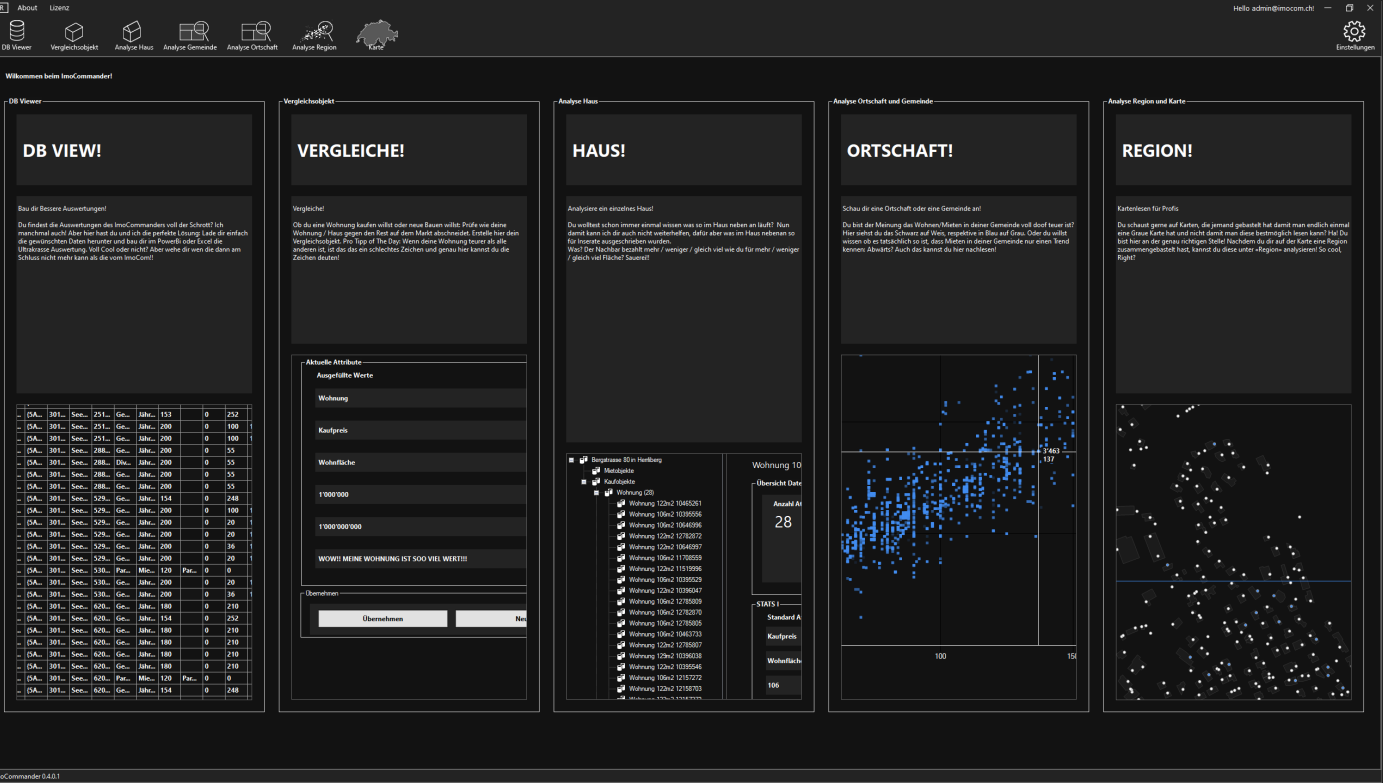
R About Lizenz

Hello admin@imocom.ch!

DB Viewer Vergleichsobjekt Analyse Haus Analyse Gemeinde Analyse Ortschaft Analyse Region Karte

Einstellungen

Wilkommen beim ImoCommander!

DB Viewer

DB VIEW!

Bau dir Bessere Auswertungen!

Du findest die Auswertungen des ImoCommanders voll der Schrott? Ich manchmal auch! Aber hier hast du und ich die perfekte Lösung: Lade dir einfach die gewünschten Daten herunter und bau dir im PowerBi oder Excel die Ultrakrasse Auswertung. Voll Cool oder nicht? Aber wehe dir wen die dann am Schluss nicht mehr kann als die vom ImoCom!!

| (SA... | 301... | See... | 251... | Ge... | Jähr... | 153 | 0 | 252 |
|---|---|---|---|---|---|---|---|---|
| (SA... | 301... | See... | 251... | Ge... | Jähr... | 200 | 0 | 100 |
| (SA... | 301... | See... | 251... | Ge... | Jähr... | 200 | 0 | 100 |
| (SA... | 301... | See... | 288... | Ge... | Jähr... | 200 | 0 | 55 |
| (SA... | 301... | See... | 288... | Div... | Jähr... | 200 | 0 | 55 |
| (SA... | 301... | See... | 288... | Ge... | Jähr... | 200 | 0 | 55 |
| (SA... | 301... | See... | 529... | Ge... | Jähr... | 154 | 0 | 248 |
| (SA... | 301... | See... | 529... | Ge... | Jähr... | 200 | 0 | 100 |
| (SA... | 301... | See... | 529... | Ge... | Jähr... | 200 | 0 | 20 |
| (SA... | 301... | See... | 529... | Ge... | Jähr... | 200 | 0 | 20 |
| (SA... | 301... | See... | 529... | Ge... | Jähr... | 200 | 0 | 36 |
| (SA... | 301... | See... | 529... | Ge... | Jähr... | 200 | 0 | 20 |
| (SA... | 301... | See... | 530... | Par... | Mie... | 120 | Par... | 0 | 0 |
| (SA... | 301... | See... | 530... | Ge... | Jähr... | 200 | 0 | 20 |
| (SA... | 301... | See... | 530... | Ge... | Jähr... | 200 | 0 | 36 |
| (SA... | 301... | See... | 620... | Ge... | Jähr... | 180 | 0 | 210 |
| (SA... | 301... | See... | 620... | Ge... | Jähr... | 154 | 0 | 252 |
| (SA... | 301... | See... | 620... | Ge... | Jähr... | 180 | 0 | 210 |
| (SA... | 301... | See... | 620... | Ge... | Jähr... | 180 | 0 | 210 |
| (SA... | 301... | See... | 620... | Ge... | Jähr... | 180 | 0 | 210 |
| (SA... | 301... | See... | 620... | Par... | Mie... | 120 | Par... | 0 | 0 |
| (SA... | 301... | See... | 620... | Ge... | Jähr... | 154 | 0 | 248 |

Vergleichsobjekt

VERGLEICHE!

Vergleiche!

Ob du eine Wohnung kaufen willst oder neue Bauen willst: Prüfe wie deine Wohnung / Haus gegen den Rest auf dem Markt abschneidet. Erstelle hier dein Vergleichsobjekt. Pro Tipp of The Day: Wenn deine Wohnung teurer als alle anderen ist, ist das das ein schlechtes Zeichen und genau hier kannst du die Zeichen deuten!

Aktuelle Attribute
Ausgefüllte Werte
Wohnung
Kaufpreis
Wohnfläche
1'000'000
1'000'000'000
WOW!! MEINE WOHNUNG IST SOO VIEL WERT!!!

Übernehmen
Übernehmen
Neu

Analyse Haus

HAUS!

Analysiere ein einzelnes Haus!

Du wolltest schon immer einmal wissen was so im Haus neben an läuft? Nun damit kann ich dir auch nicht weiterhelfen, dafür aber was im Haus nebenan so für Inserate ausgeschrieben wurden.
Was? Der Nachbar bezahlt mehr / weniger / gleich viel wie du für mehr / weniger / gleich viel Fläche? Sauerei!!

Bergstrasse 80 in Herliberg
Mietobjekte
Kaufobjekte
Wohnung (28)
Wohnung 122m2 10465261
Wohnung 106m2 10395556
Wohnung 106m2 10646996
Wohnung 122m2 12782872
Wohnung 122m2 10646997
Wohnung 106m2 11708559
Wohnung 122m2 11519996
Wohnung 106m2 10395529
Wohnung 122m2 10396047
Wohnung 106m2 12785809
Wohnung 106m2 12782870
Wohnung 106m2 12785805
Wohnung 106m2 10463733
Wohnung 122m2 12785807
Wohnung 129m2 10396038
Wohnung 122m2 10395546
Wohnung 106m2 12157272
Wohnung 122m2 12158703

Wohnung 10
Übersicht Date
Anzahl A
28
STATS I
Standard A
Kaufpreis
Wohnfläche
106

Analyse Ortschaft und Gemeinde

ORTSCHAFT!

Schau dir eine Ortschaft oder eine Gemeinde an!

Du bist der Meinung das Wohnen/Mieten in deiner Gemeinde voll doof teuer ist? Hier siehst du das Schwarz auf Weis, respektive in Blau auf Grau. Oder du willst wissen ob es tatsächlich so ist, dass Mieten in deiner Gemeinde nur einen Trend kennen: Abwärts? Auch das kannst du hier nachlesen!

3'463
137
100
150

Analyse Region und Karte

REGION!

Kartenlesen für Profis

Du schaust gerne auf Karten, die jemand gebastelt hat damit man endlich einmal eine Graue Karte hat und nicht damit man diese bestmöglich lesen kann? Ha! Du bist hier an der genau richtigen Stelle! Nachdem du dir auf der Karte eine Region zusammengebastelt hast, kannst du diese unter «Region» analysieren! So cool, Right?

oCommander 0.4.0.1